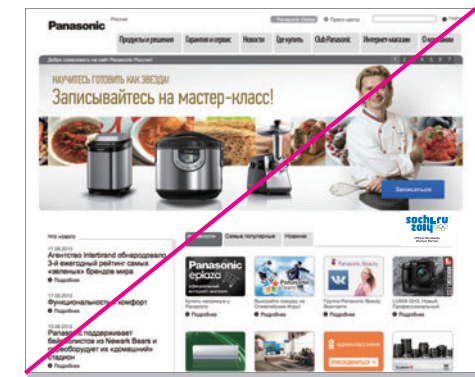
Panasonic Россия

Panasonic Global Пресс-центр

Продукты и решения Гарантия и сервис Новости Где купить Club Panasonic Интернет-магазин О компании

Добро пожаловать на сайт Panasonic Россия!

НАУЧИТЕСЬ ГОТОВИТЬ КАК ЗВЕЗДА!

Записывайтесь на мастер-класс!

Записаться

sochi.ru 2014

Что нового

17.06.2013
Агентство Interbrand обнародовало 3-й ежегодный рейтинг самых «зеленых» брендов мира
Подробнее

17.06.2013
Функциональность и комфорт
Подробнее

13.06.2013
Panasonic поддерживает болельщиков из Newark Bears и «разбуждает» их «домашний» стадион
Подробнее

Новости Самые популярные Новинки

Panasonic epiaza

Купить напрямую у Panasonic
Подробнее

Подробнее

Группа Panasonic Beauty
Подробнее

LUMIX GH3
Подробнее